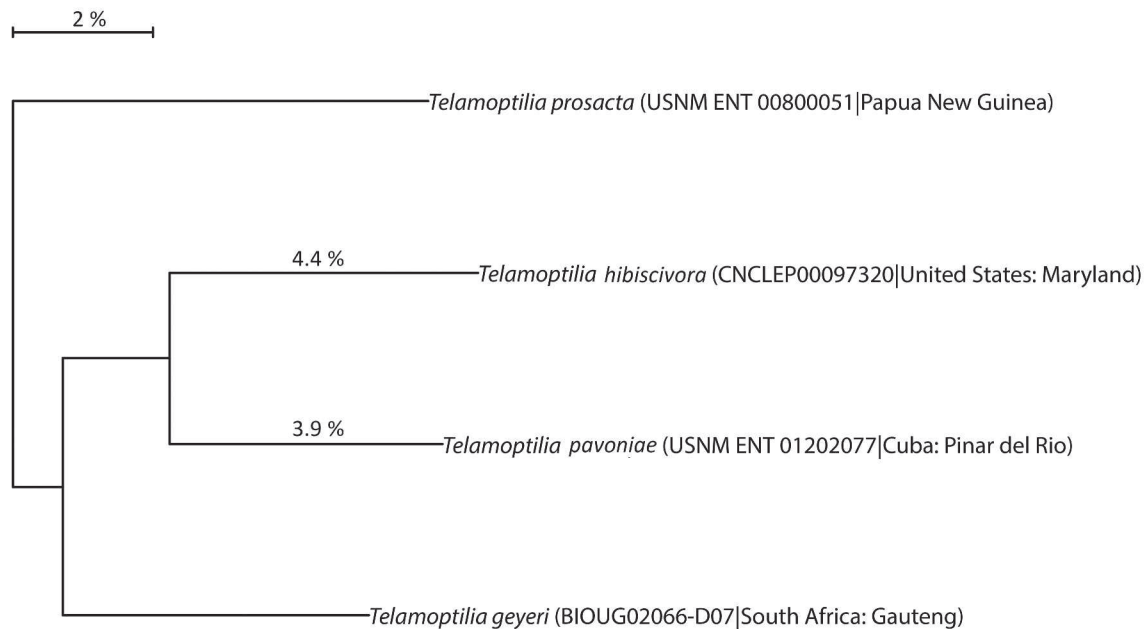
2 %

Telamoptilia prosacta (USNM ENT 00800051|Papua New Guinea)

4.4 %

Telamoptilia hibiscivora (CNCLEP00097320|United States: Maryland)

3.9 %

Telamoptilia pavoniae (USNM ENT 01202077|Cuba: Pinar del Rio)

Telamoptilia geyeri (BIOUG02066-D07|South Africa: Gauteng)